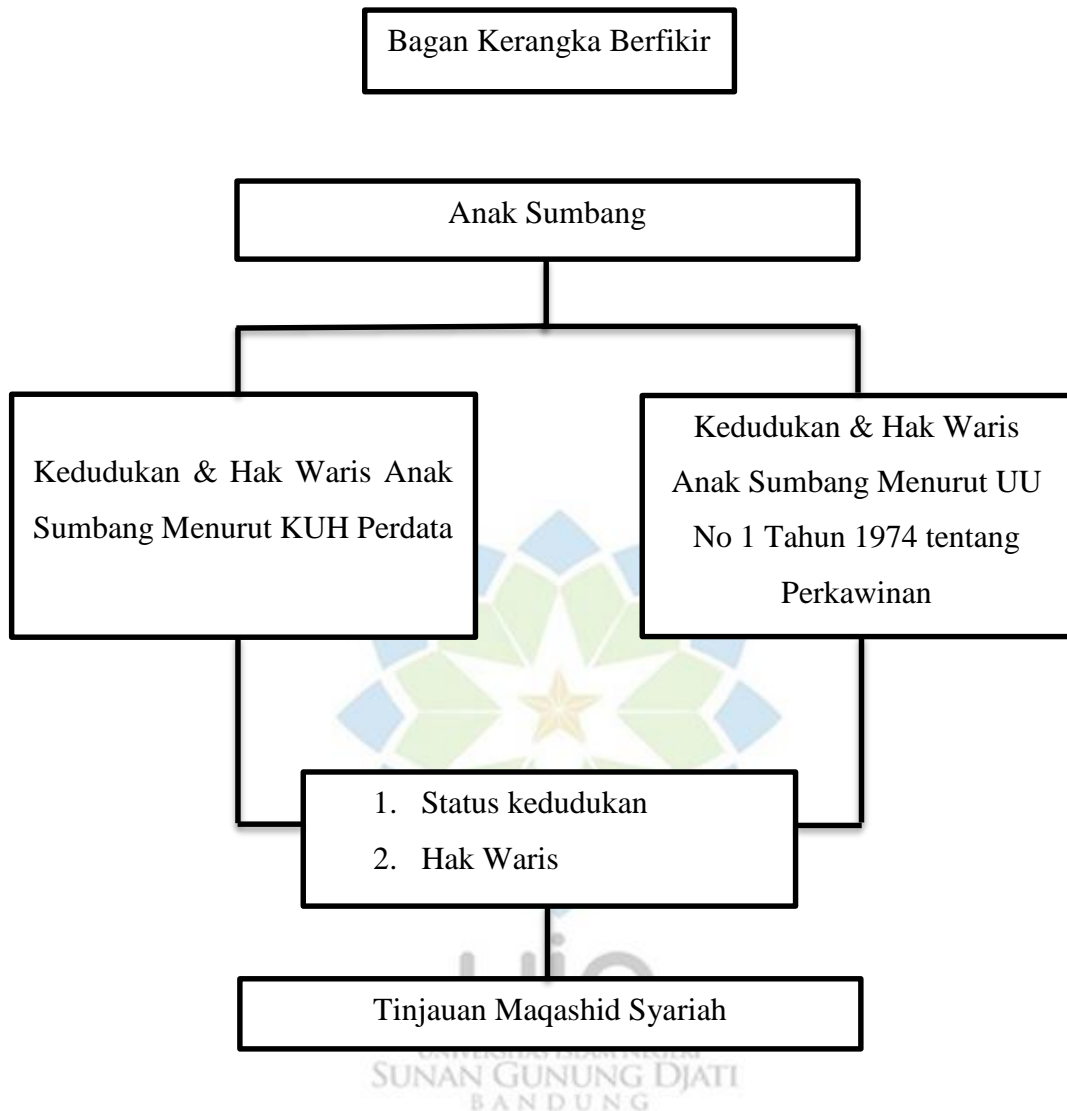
Bagan Kerangka Berfikir

Anak Sumbang

Kedudukan & Hak Waris Anak Sumbang Menurut KUH Perdata

Kedudukan & Hak Waris Anak Sumbang Menurut UU No 1 Tahun 1974 tentang Perkawinan

1. Status kedudukan
2. Hak Waris

Tinjauan Maqashid Syariah

UNIVERSITAS ISLAM NEGERI
SUNAN GUNUNG DJATI
BANDUNG